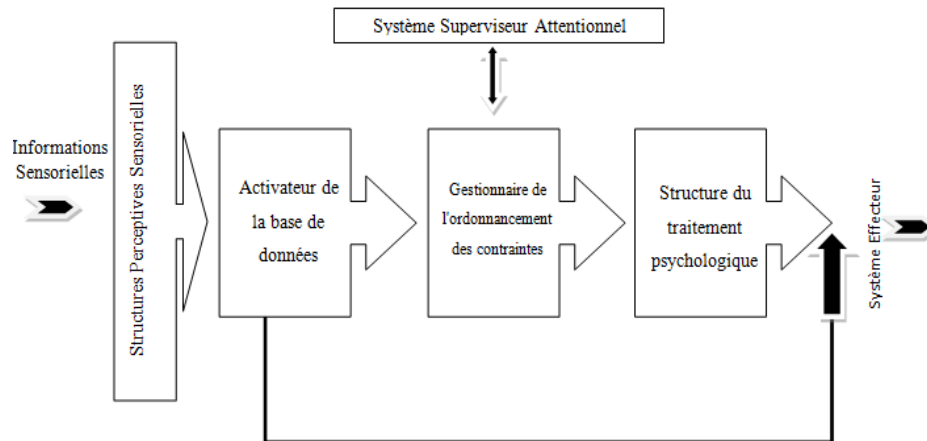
Système Superviseur Attentionnel

Informations Sensorielles

Structures Perceptives Sensorielles

Activateur de la base de données

Gestionnaire de l'ordonnancement des contraintes

Structure du traitement psychologique

Système Effecteur